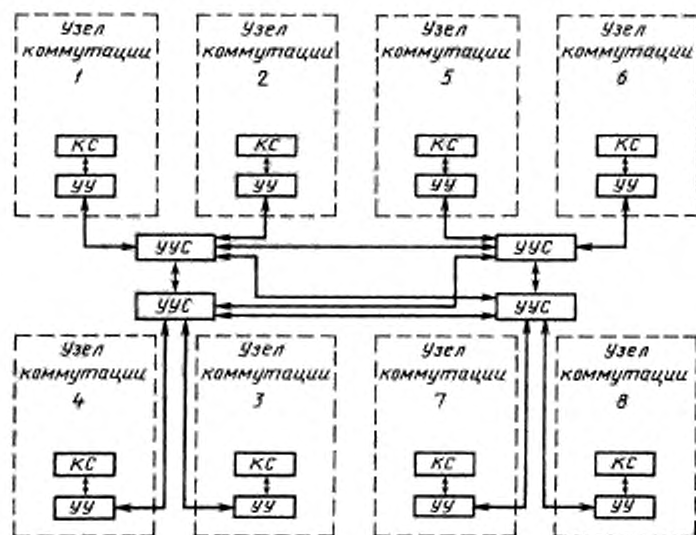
Узел коммутации 1

КС

УУ

Узел коммутации 2

КС

УУ

Узел коммутации 5

КС

УУ

Узел коммутации 6

КС

УУ

УУС

УУС

УУС

УУС

Узел коммутации 4

КС

УУ

Узел коммутации 3

КС

УУ

Узел коммутации 7

КС

УУ

Узел коммутации 8

КС

УУ